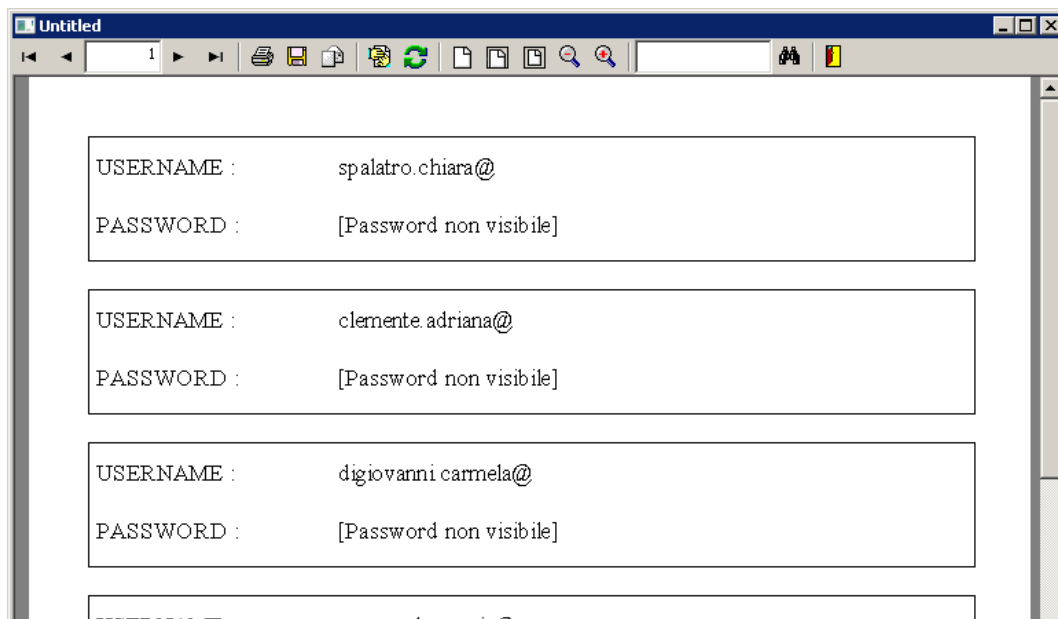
Untitled

1

USERNAME : spalatro.chiara@

PASSWORD : [Password non visibile]

USERNAME : clemente.adriana@

PASSWORD : [Password non visibile]

USERNAME : digiovanni.carmela@

PASSWORD : [Password non visibile]

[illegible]